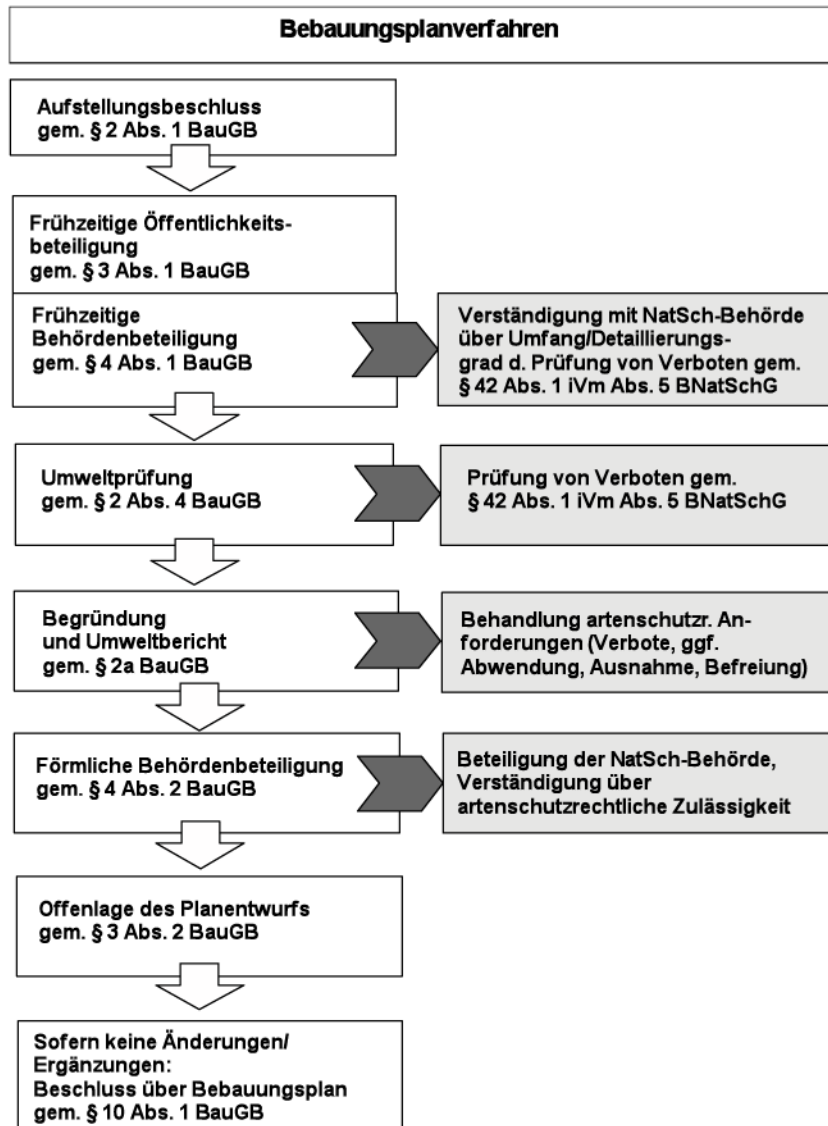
Bebauungsplanverfahren

Aufstellungsbeschluss gem. § 2 Abs. 1 BauGB

Frühzeitige Öffentlichkeitsbeteiligung gem. § 3 Abs. 1 BauGB

Frühzeitige Behördenbeteiligung gem. § 4 Abs. 1 BauGB

Verständigung mit NatSch-Behörde über Umfang/Detaillierungsgrad d. Prüfung von Verboten gem. § 42 Abs. 1 iVm Abs. 5 BNatSchG

Umweltprüfung gem. § 2 Abs. 4 BauGB

Prüfung von Verboten gem. § 42 Abs. 1 iVm Abs. 5 BNatSchG

Begründung und Umweltbericht gem. § 2a BauGB

Behandlung artenschutzr. Anforderungen (Verbote, ggf. Abwendung, Ausnahme, Befreiung)

Förmliche Behördenbeteiligung gem. § 4 Abs. 2 BauGB

Beteiligung der NatSch-Behörde, Verständigung über artenschutzrechtliche Zulässigkeit

Offenlage des Planentwurfs gem. § 3 Abs. 2 BauGB

Sofern keine Änderungen/ Ergänzungen: Beschluss über Bebauungsplan gem. § 10 Abs. 1 BauGB